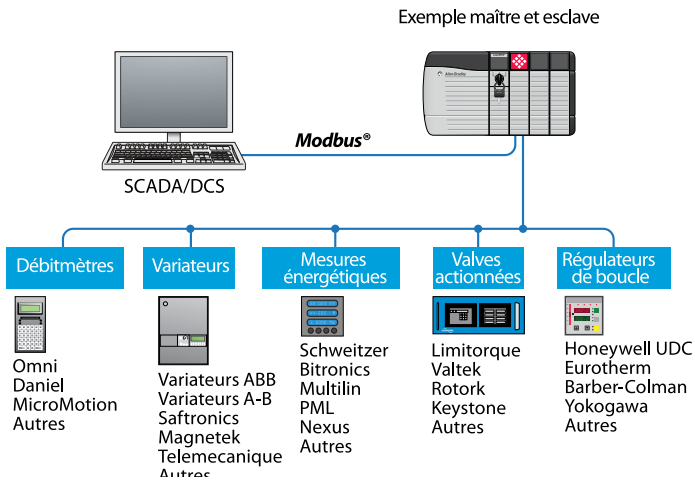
Exemple maître et esclave

Allen-Bradley

Modbus®

SCADA/DCS

Débitmètres

Omni
Daniel
MicroMotion
Autres

Variateurs

Variateurs ABB
Variateurs A-B
Saftronics
Magnetek
Telemecanique
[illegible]

Mesures énergétiques

Schweitzer
Bitronics
Multilin
PML
Nexus
Autres

Valves actionnées

Limitorque
Valtek
Rotork
Keystone
Autres

Régulateurs de boucle

Honeywell UDC
Eurotherm
Barber-Colman
Yokogawa
Autres